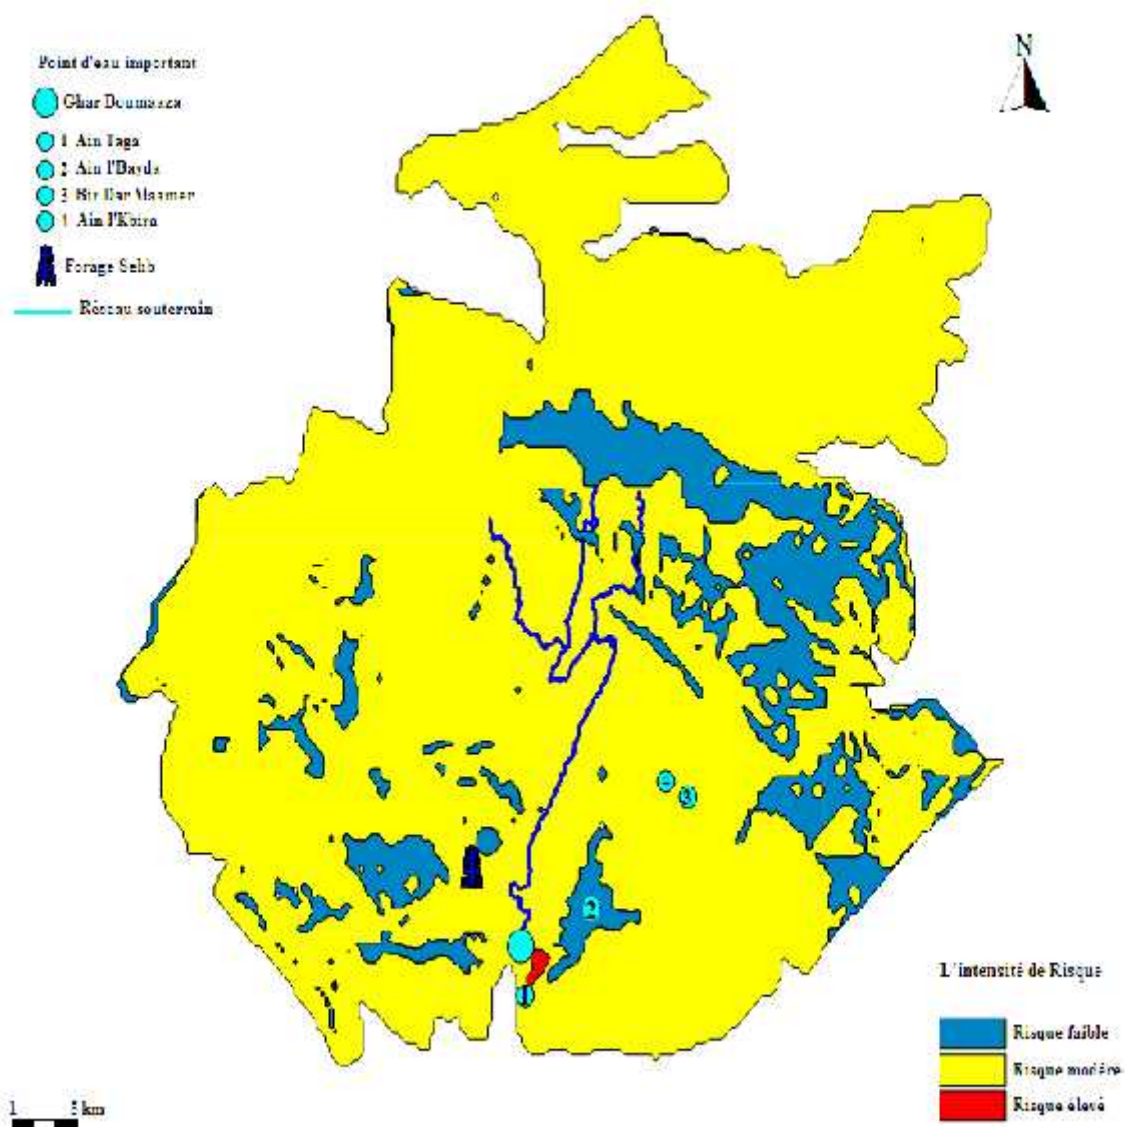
Point d'eau important

Ghar Boumaaza

1 Ain Taga

2 Ain l'Bayda

3 Bir Bar Maamar

4 Ain l'Kbira

Forage Sebb

Réseau souterrain

N

2

3

1

L'intensité de Risque

Risque faible

Risque modéré

Risque élevé

1 5 km